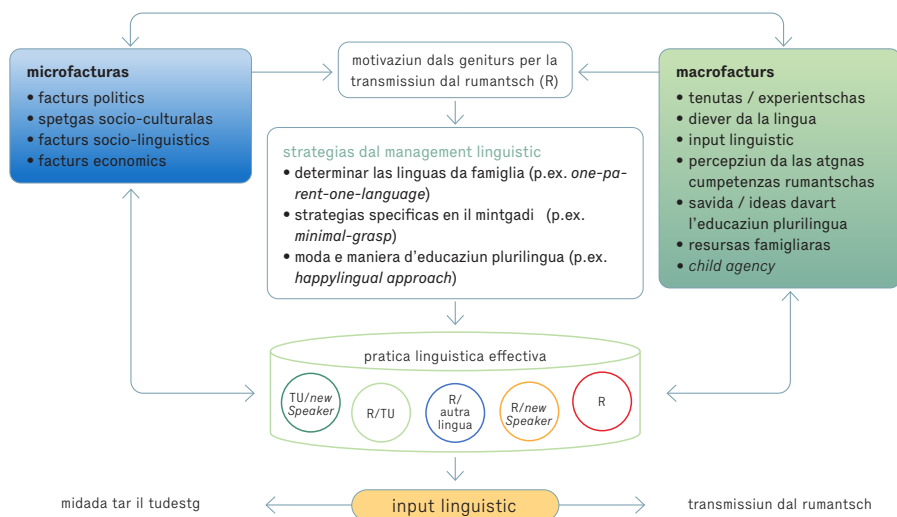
microfacturas
• facturs politics
• spetgas socio-culturalas
• facturs socio-linguistics
• facturs economics

motivaziun dals geniturs per la transmissiun dal rumantsch (R)

macrofacturs
• tenutas / experientschas
• diever da la lingua
• input linguistic
• percepziun da las atgnas cumpetenzas rumantschas
• savida / ideas davart l'educaziun plurilingua
• resursas famigliaras
• *child agency*

strategias dal management linguistic
• determinar las linguas da famiglia (p.ex. *one-parent-one-language*)
• strategias specificas en il mintgadi (p.ex. *minimal-grasp*)
• moda e maniera d'educaziun plurilingua (p.ex. *happylingual approach*)

pratica linguistica effectiva

TU/*new Speaker*
R/TU
R/autra lingua
R/*new Speaker*
R

midada tar il tudestg
input linguistic
transmissiun dal rumantsch